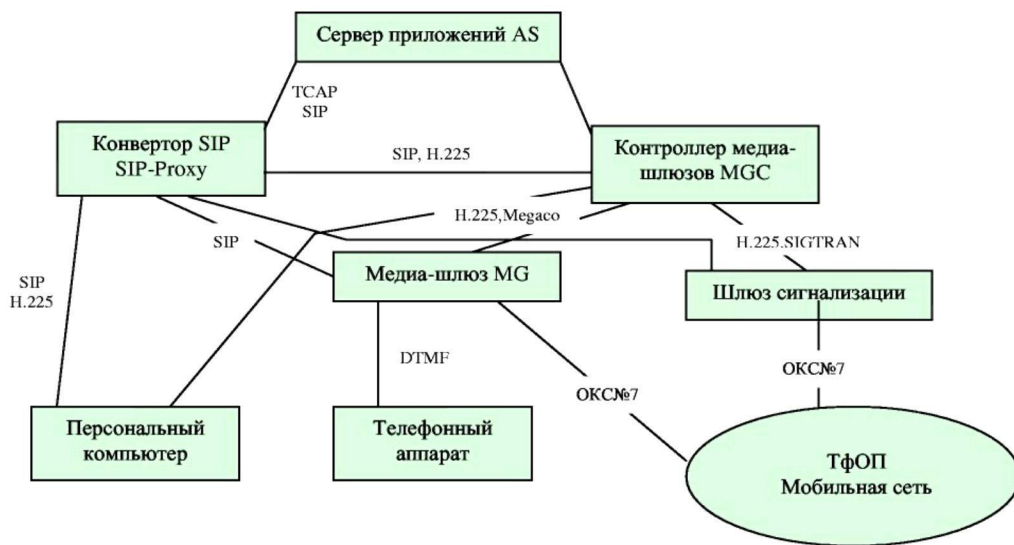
Сервер приложений AS

TCAP
SIP

Конвертор SIP
SIP-Proxy

SIP, H.225

Контроллер медиа-шлюзов MGC

H.225,Megaco

SIP

H.225.SIGTRAN

Медиа-шлюз MG

Шлюз сигнализации

SIP
H.225

DTMF

ОКС№7

ОКС№7

Персональный компьютер

Телефонный аппарат

ТфОП
Мобильная сеть